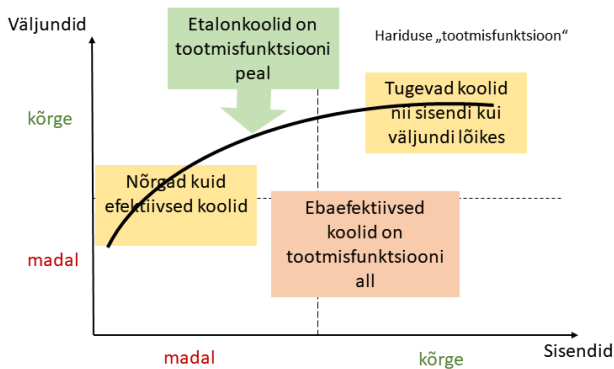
Väljundid

Etalonkoolid on tootmisfunktsiooni peal

Hariduse „tootmisfunktsioon“

kõrge

Tugevad koolid nii sisendi kui väljundi lõikes

Nõrgad kuid efektiivsed koolid

Ebaefektiivsed koolid on tootmisfunktsiooni all

madal

madal

kõrge

Sisendid